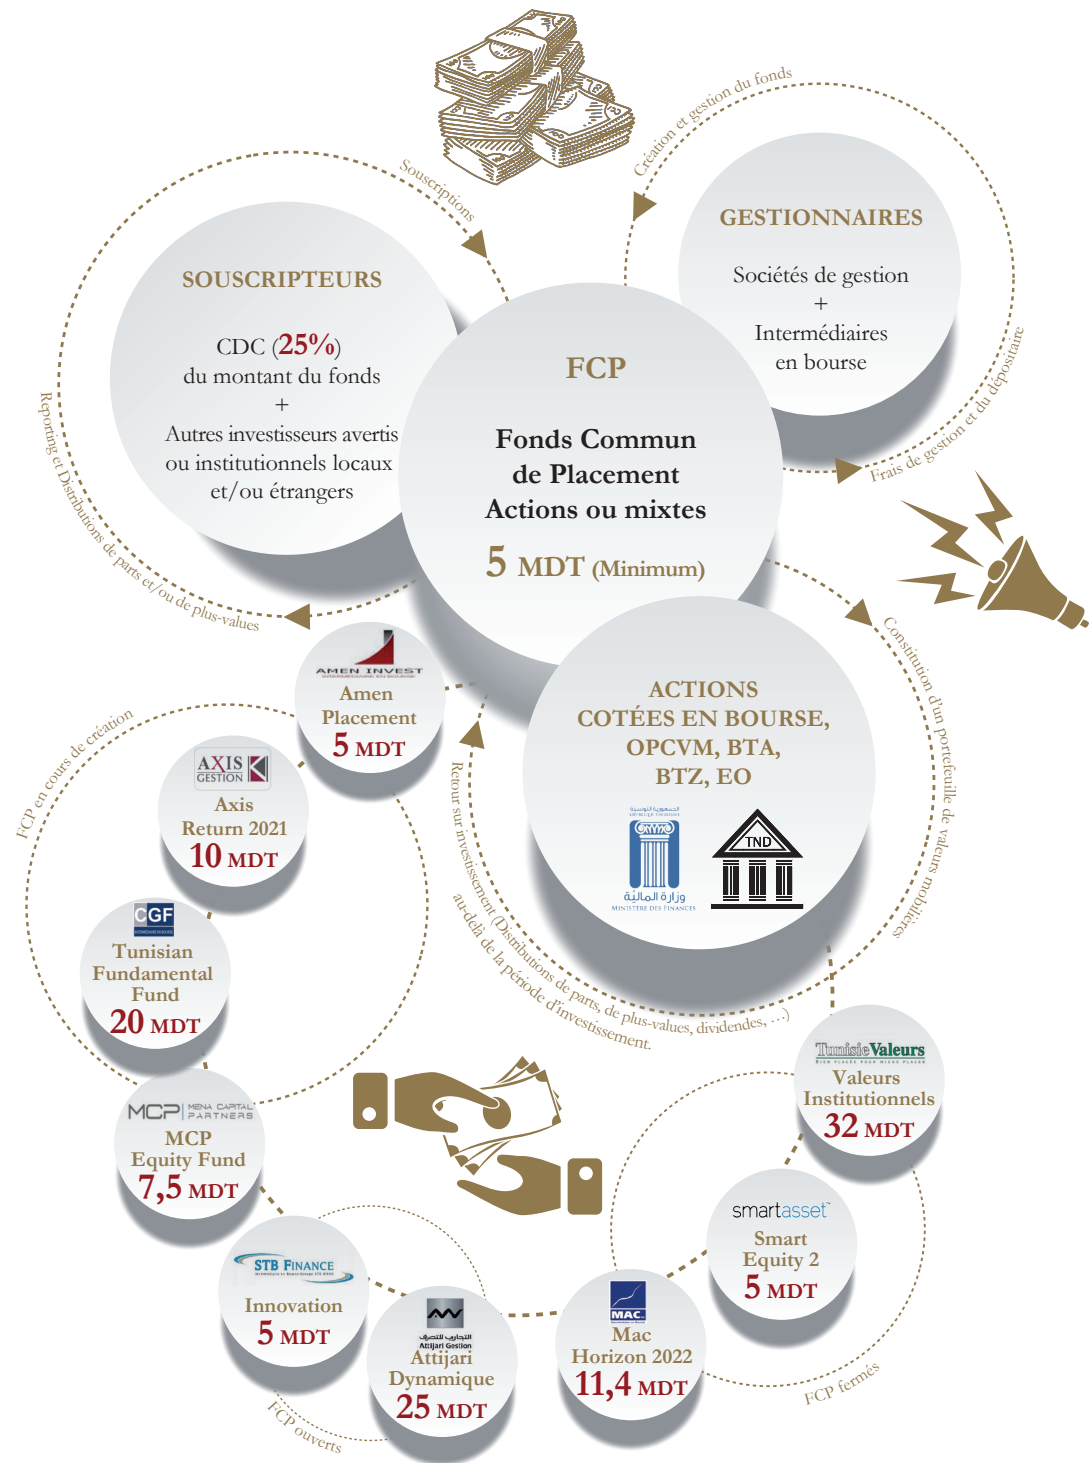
Souscriptions

Création et gestion du fonds

SOUSCRIPTEURS

CDC (25%) du montant du fonds + Autres investisseurs avertis ou institutionnels locaux et/ou étrangers

GESTIONNAIRES

Sociétés de gestion + Intermédiaires en bourse

FCP

Fonds Commun de Placement Actions ou mixtes

5 MDT (Minimum)

Frais de gestion et du dépositaire

Reporting et Distributions de parts et/ou de plus-values

Constitution d'un portefeuille de valeurs mobilières

ACTIONS COTÉES EN BOURSE, OPCVM, BTA, BTZ, EO

وزارة المالية
MINISTÈRE DES FINANCES

TND

Retour sur investissement (Distributions de parts, de plus-values, dividendes, ...) au-delà de la période d'investissement.

FCP en cours de création

AMEN INVEST
Amen Placement
5 MDT

AXIS GESTION
Axis Return 2021
10 MDT

CGF
Tunisian Fundamental Fund
20 MDT

MCP MENA CAPITAL PARTNERS
MCP Equity Fund
7,5 MDT

STB FINANCE
Innovation
5 MDT

Attijari Gestion
Attijari Dynamique
25 MDT

MAC
Mac Horizon 2022
11,4 MDT

smartasset
Smart Equity 2
5 MDT

TunisieValeurs
Valeurs Institutionnels
32 MDT

FCP ouverts

FCP fermés